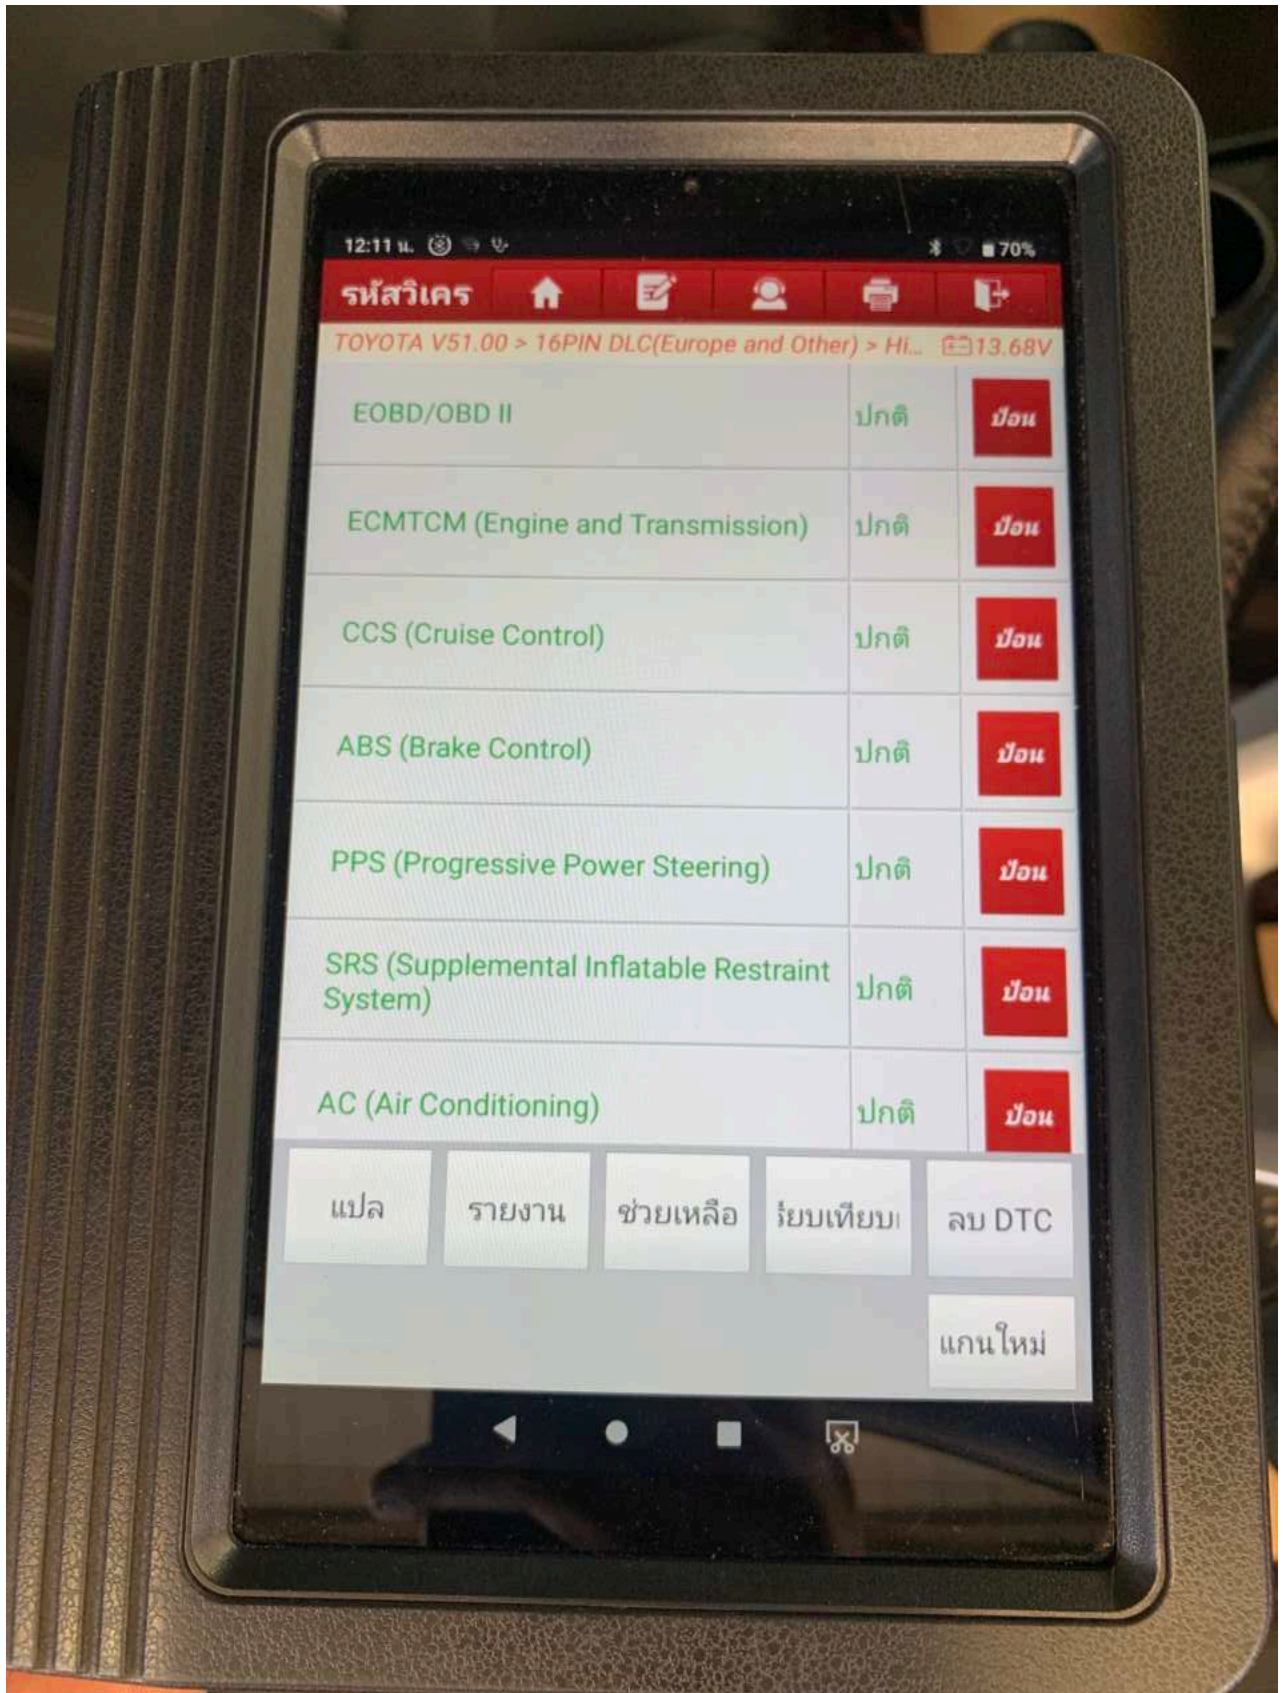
12:11 น. 70%

รหัสวิเคร

TOYOTA V51.00 > 16PIN DLC(Europe and Other) > Hi... 13.68V

| | | |
|---|---|---|
| EOBD/OBD II | ปกติ | ป้อน |
| ECMTCM (Engine and Transmission) | ปกติ | ป้อน |
| CCS (Cruise Control) | ปกติ | ป้อน |
| ABS (Brake Control) | ปกติ | ป้อน |
| PPS (Progressive Power Steering) | ปกติ | ป้อน |
| SRS (Supplemental Inflatable Restraint System) | ปกติ | ป้อน |
| AC (Air Conditioning) | ปกติ | ป้อน |

แปล รายงาน ช่วยเหลือ ียบเทียบ ลบ DTC

แกนใหม่